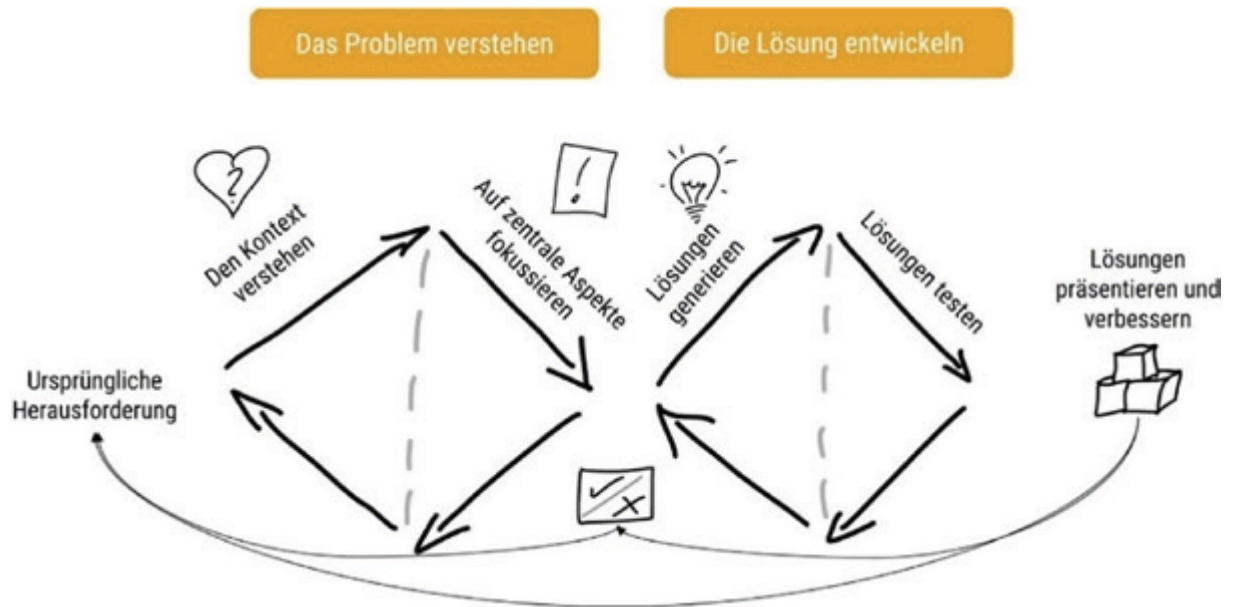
Das Problem verstehen

Die Lösung entwickeln

Den Kontext verstehen

Auf zentrale Aspekte fokussieren

Lösungen generieren

Lösungen testen

Lösungen präsentieren und verbessern

Ursprüngliche Herausforderung